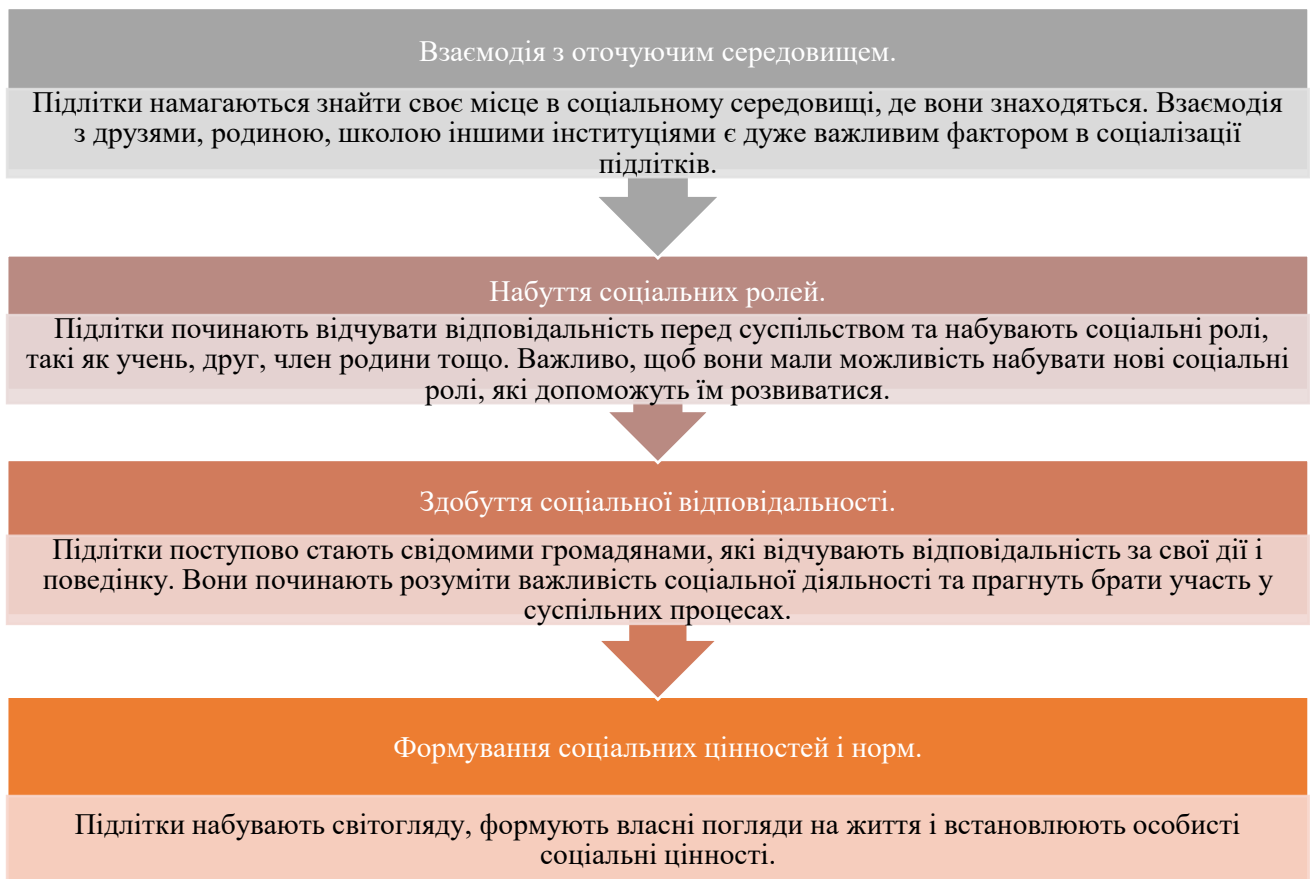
Взаємодія з оточуючим середовищем.

Підлітки намагаються знайти своє місце в соціальному середовищі, де вони знаходяться. Взаємодія з друзями, родиною, школою іншими інституціями є дуже важливим фактором в соціалізації підлітків.

Набуття соціальних ролей.

Підлітки починають відчувати відповідальність перед суспільством та набувають соціальні ролі, такі як учень, друг, член родини тощо. Важливо, щоб вони мали можливість набувати нові соціальні ролі, які допоможуть їм розвиватися.

Здобуття соціальної відповідальності.

Підлітки поступово стають свідомими громадянами, які відчувають відповідальність за свої дії і поведінку. Вони починають розуміти важливість соціальної діяльності та прагнуть брати участь у суспільних процесах.

Формування соціальних цінностей і норм.

Підлітки набувають світогляду, формують власні погляди на життя і встановлюють особисті соціальні цінності.